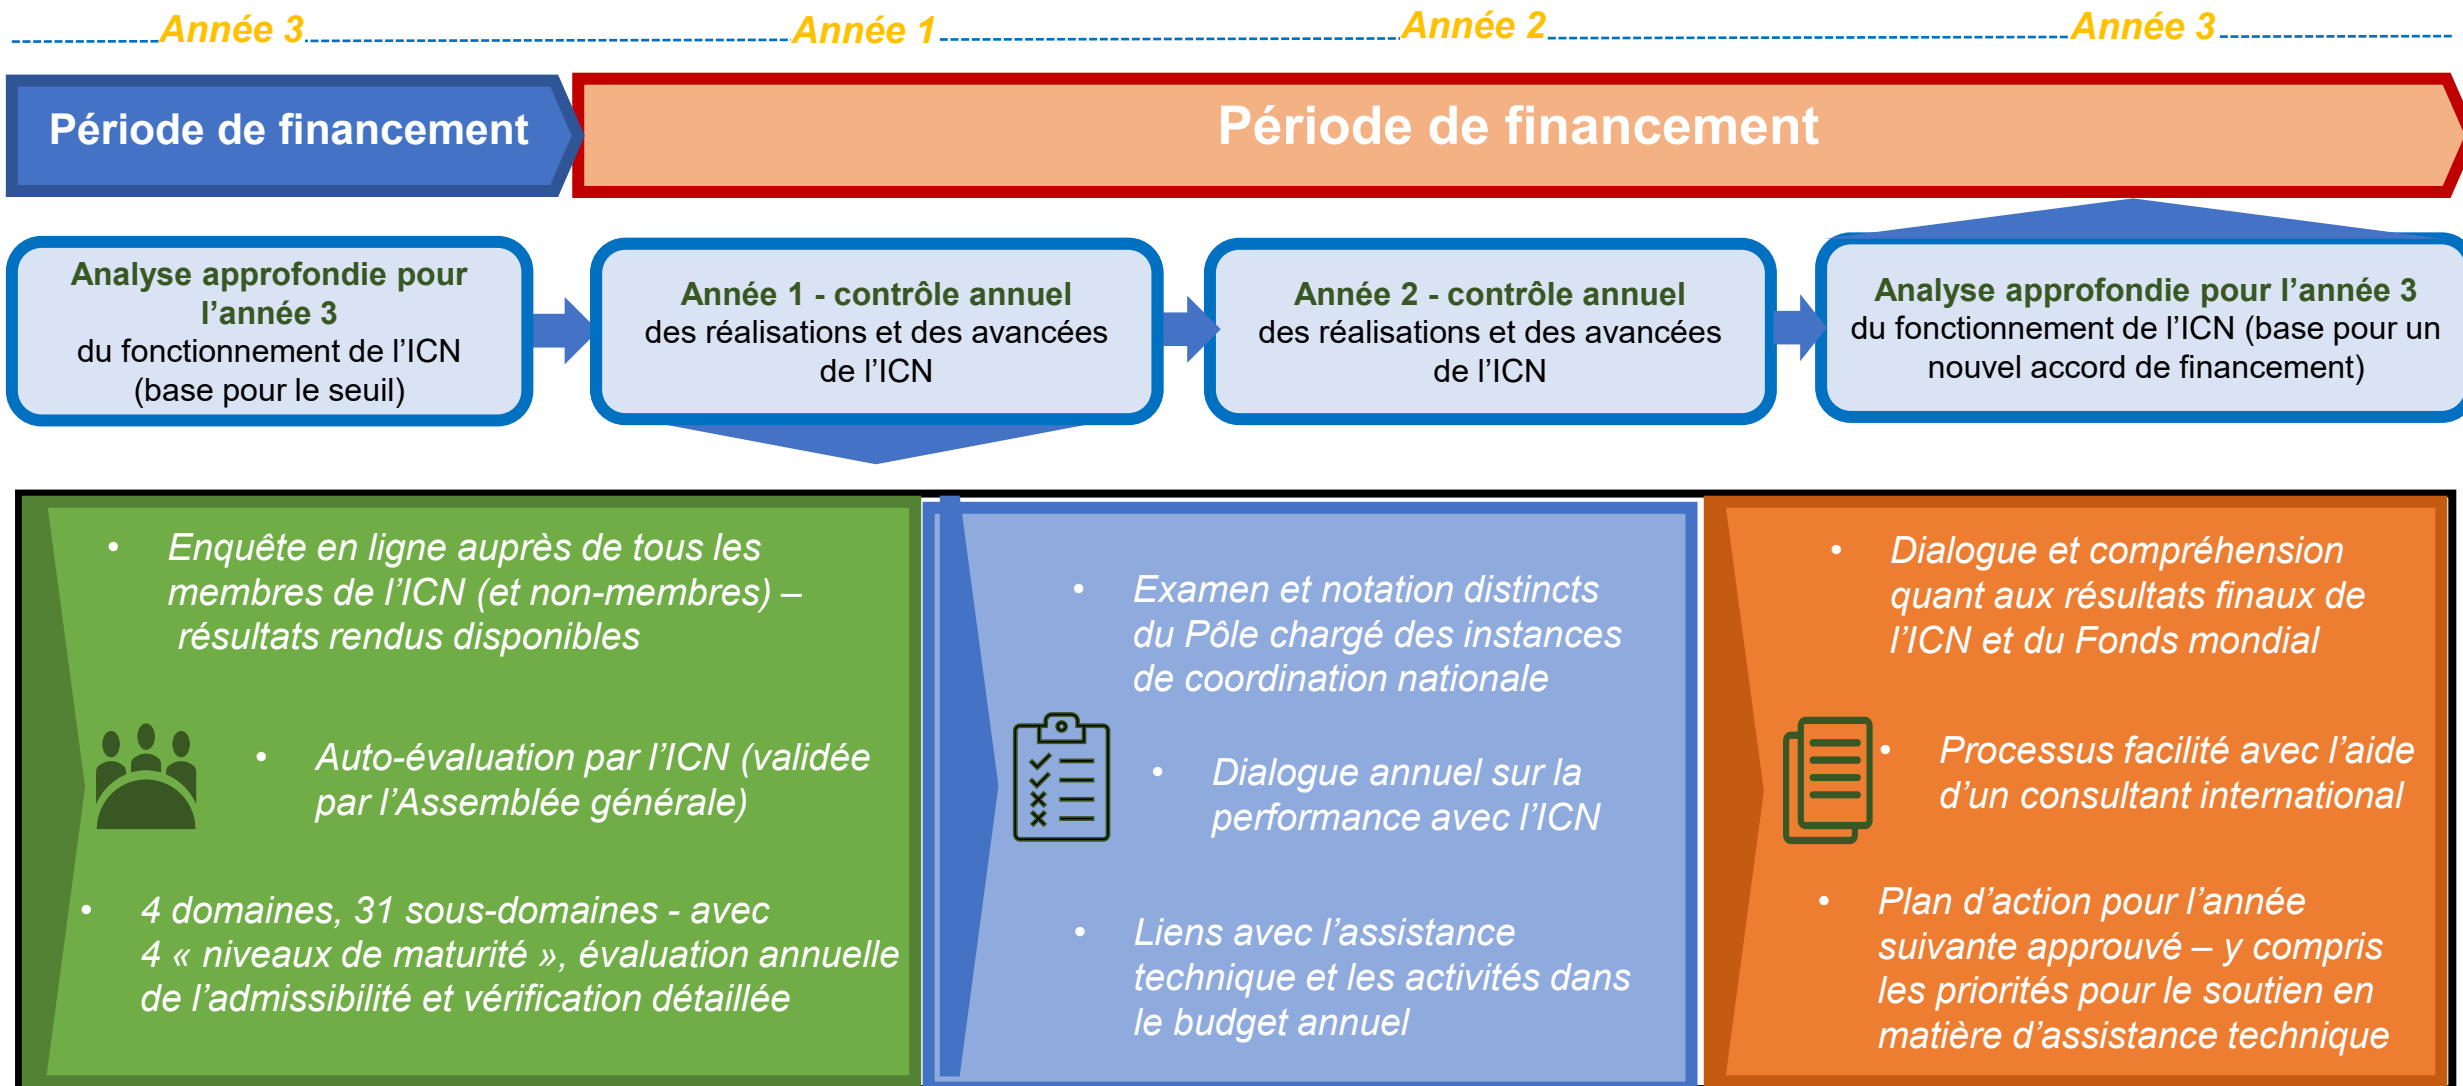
Année 3 Année 1 Année 2 Année 3

Période de financement

Période de financement

Analyse approfondie pour l'année 3
du fonctionnement de l'ICN (base pour le seuil)

Année 1 - contrôle annuel
des réalisations et des avancées de l'ICN

Année 2 - contrôle annuel
des réalisations et des avancées de l'ICN

Analyse approfondie pour l'année 3
du fonctionnement de l'ICN (base pour un nouvel accord de financement)

• Enquête en ligne auprès de tous les membres de l'ICN (et non-membres) – résultats rendus disponibles

• Auto-évaluation par l'ICN (validée par l'Assemblée générale)

• 4 domaines, 31 sous-domaines - avec 4 « niveaux de maturité », évaluation annuelle de l'admissibilité et vérification détaillée

• Examen et notation distincts du Pôle chargé des instances de coordination nationale

• Dialogue annuel sur la performance avec l'ICN

• Liens avec l'assistance technique et les activités dans le budget annuel

• Dialogue et compréhension quant aux résultats finaux de l'ICN et du Fonds mondial

• Processus facilité avec l'aide d'un consultant international

• Plan d'action pour l'année suivante approuvé – y compris les priorités pour le soutien en matière d'assistance technique